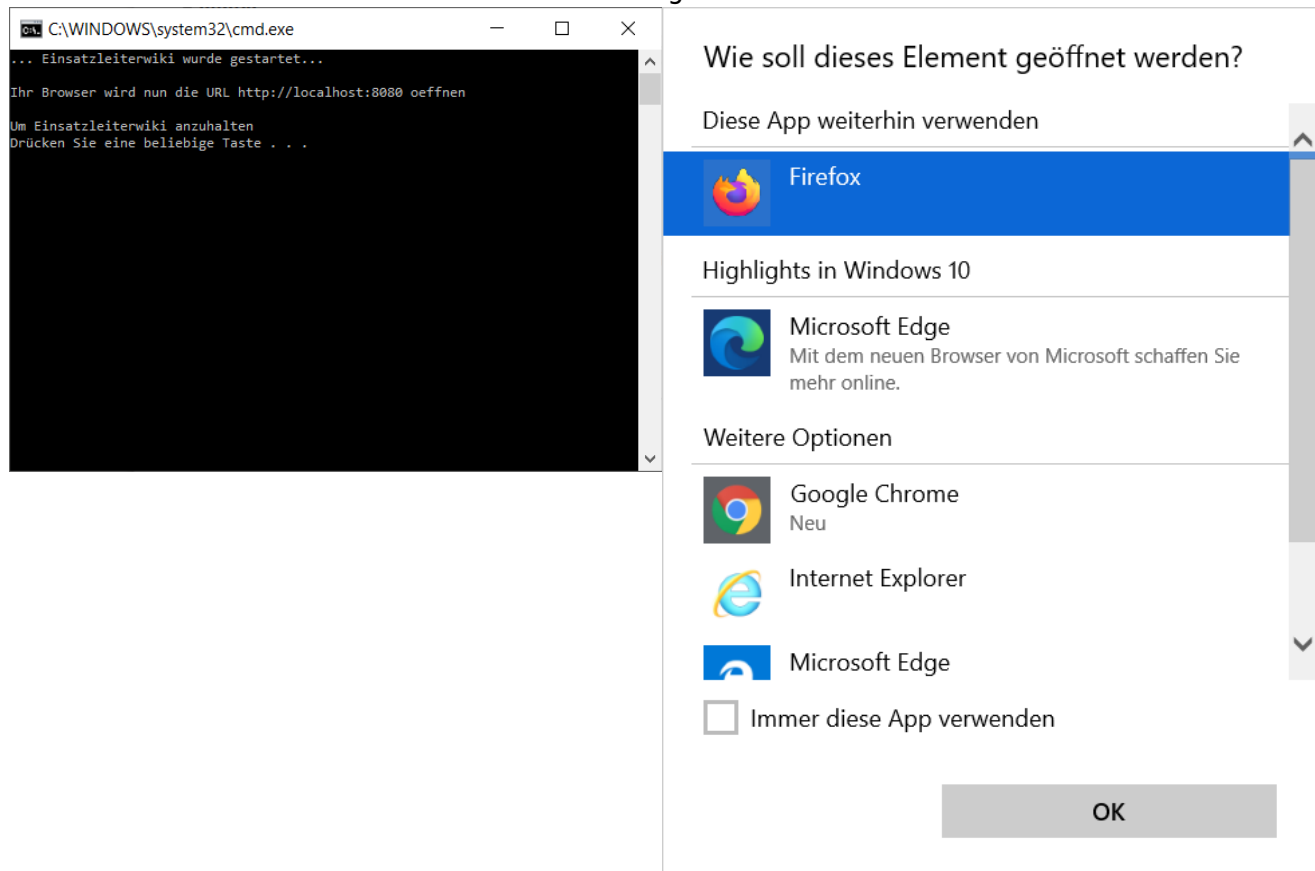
C:\WINDOWS\system32\cmd.exe

... Einsatzleiterwiki wurde gestartet...

Ihr Browser wird nun die URL http://localhost:8080 oeffnen

Um Einsatzleiterwiki anzuhalten
Drücken Sie eine beliebige Taste . . .

Wie soll dieses Element geöffnet werden?

Diese App weiterhin verwenden

Firefox

Highlights in Windows 10

Microsoft Edge
Mit dem neuen Browser von Microsoft schaffen Sie mehr online.

Weitere Optionen

Google Chrome
Neu

Internet Explorer

Microsoft Edge

Immer diese App verwenden

OK